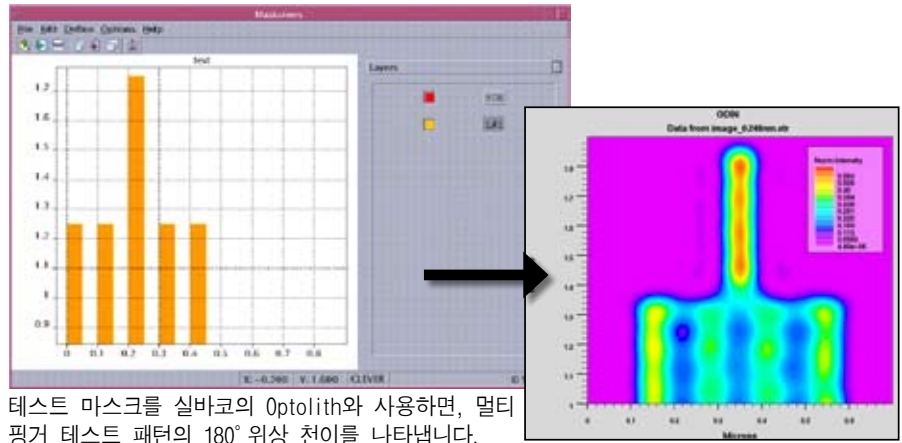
Maskviews

File Edit Define Options Help

test

Layers

1.7
1.6
1.5
1.4
1.3
1.2
1.1
1
0.9

0 0.1 0.2 0.3 0.4 0.5 0.6 0.7 0.8

X: -0.360 Y: 1.880 CLEVER

ODIN
Data from image_0.248nm.str

Norm Intensity

Microns

테스트 마스크를 실바코의 Optolith와 사용하면, 멀티 핑거 테스트 패턴의 180° 위상 천이를 나타냅니다.